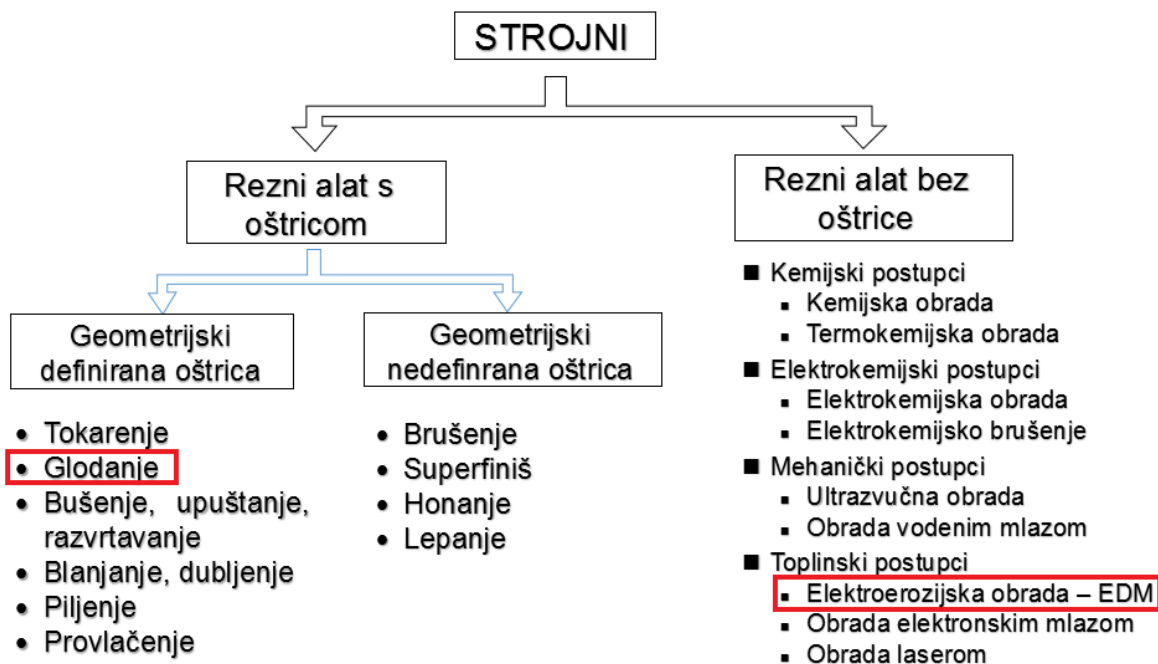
STROJNI

Rezni alat s oštricom

Rezni alat bez oštrice

Geometrijski definirana oštrica

Geometrijski nedefinrana oštrica

- Tokarenje
- Glodanje
- Bušenje, upuštanje, razvrtavanje
- Blanjanje, dubljenje
- Piljenje
- Provlačenje

- Brušenje
- Superfiniš
- Honanje
- Lepanje

- Kemijski postupci
  - Kemijska obrada
  - Termokemijska obrada
- Elektrokemijski postupci
  - Elektrokemijska obrada
  - Elektrokemijsko brušenje
- Mehanički postupci
  - Ultrazvučna obrada
  - Obrada vodenim mlazom
- Toplinski postupci
  - Elektroerozijska obrada – EDM
  - Obrada elektronskim mlazom
  - Obrada laserom